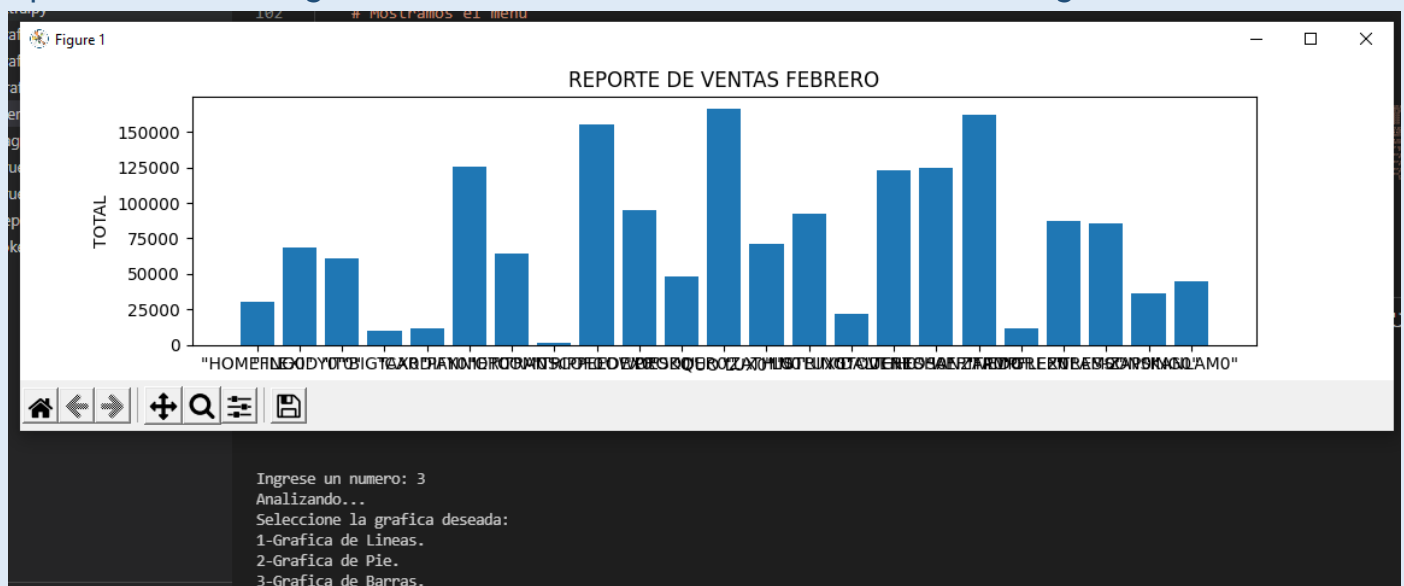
102 # Mostramos el menu

Figure 1

REPORTE DE VENTAS FEBRERO

TOTAL

150000
125000
100000
75000
50000
25000
0

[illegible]

Ingrese un numero: 3
Analizando...
Seleccione la grafica deseada:
1-Grafica de Lineas.
2-Grafica de Pie.
3-Grafica de Barras.